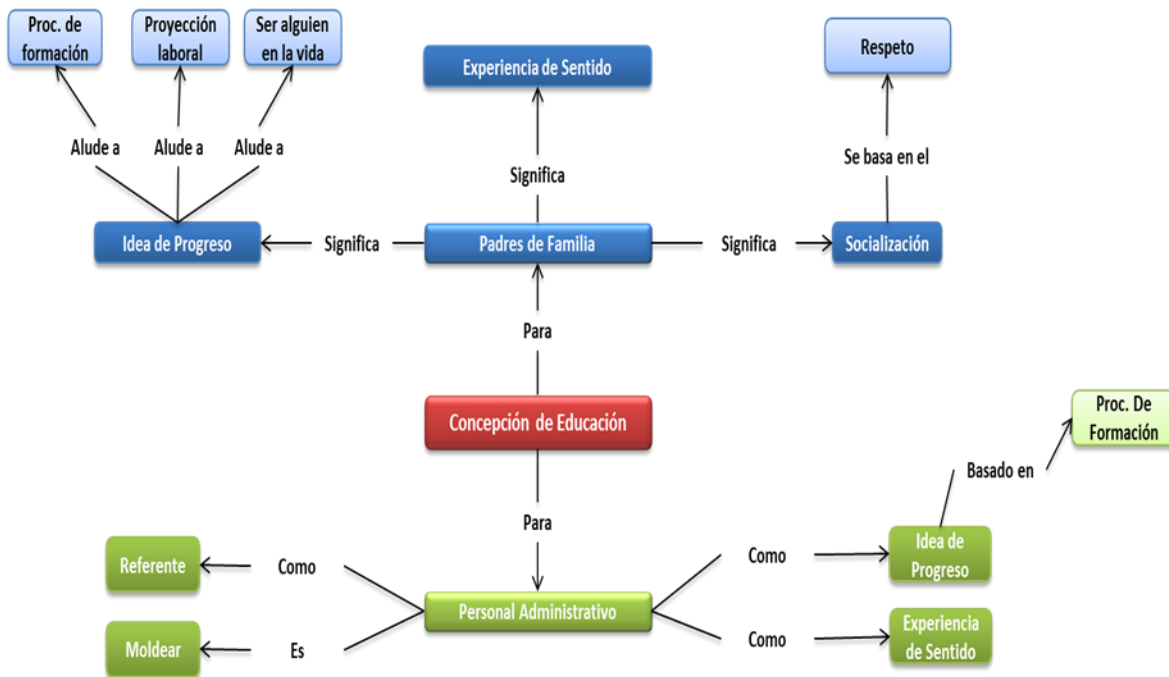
Proc. de formación

Proyección laboral

Ser alguien en la vida

Experiencia de Sentido

Respeto

Alude a

Alude a

Alude a

Significa

Se basa en el

Idea de Progreso

Significa

Padres de Familia

Significa

Socialización

Para

Concepción de Educación

Proc. De Formación

Basado en

Para

Como

Idea de Progreso

Referente

Como

Personal Administrativo

Moldear

Es

Como

Experiencia de Sentido